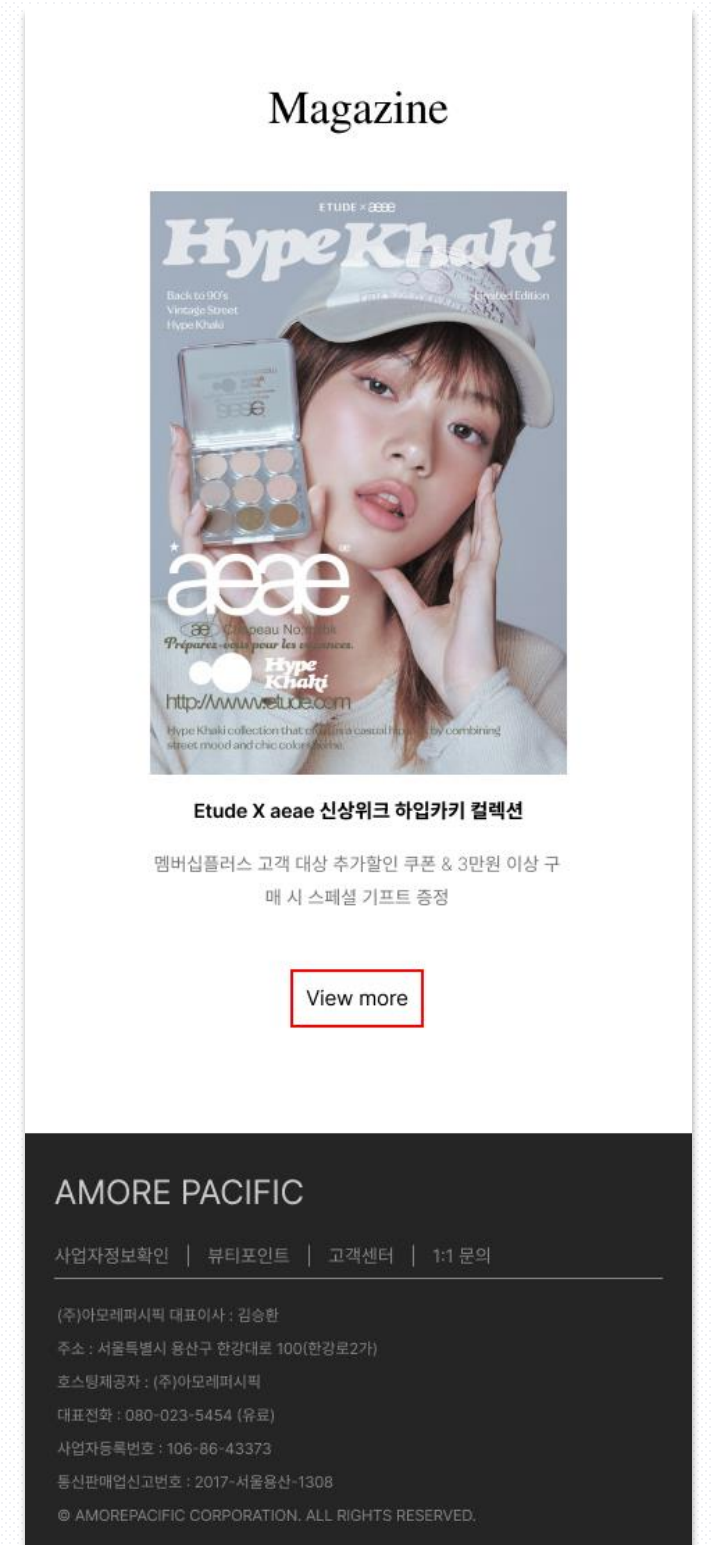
Magazine

ETUDE × aeae

Hype Khaki

Back to 90's
Vintage Street
Hype Khaki

Limited Edition

aeae

aeae Chapeau No.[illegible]
Préparez-vous pour les vacances.

Hype Khaki

http://www.etude.com

Hype Khaki collection that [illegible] a casual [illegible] by combining street mood and chic color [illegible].

Etude X aeae 신상위크 하입카키 컬렉션

멤버십플러스 고객 대상 추가할인 쿠폰 & 3만원 이상 구매 시 스페셜 기프트 증정

View more

AMORE PACIFIC

사업자정보확인 | 뷰티포인트 | 고객센터 | 1:1 문의

(주)아모레퍼시픽 대표이사 : 김승환

주소 : 서울특별시 용산구 한강대로 100(한강로2가)

호스팅제공자 : (주)아모레퍼시픽

대표전화 : 080-023-5454 (유료)

사업자등록번호 : 106-86-43373

통신판매업신고번호 : 2017-서울용산-1308

© AMOREPACIFIC CORPORATION. ALL RIGHTS RESERVED.